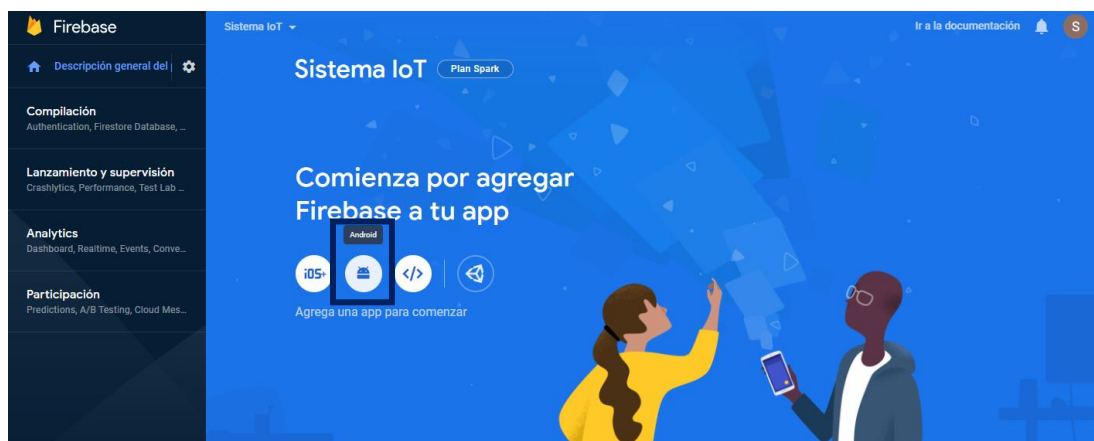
Firebase

Descripción general del |

Compilación
Authentication, Firestore Database, ...

Lanzamiento y supervisión
Crashlytics, Performance, Test Lab ...

Analytics
Dashboard, Realtime, Events, Conve...

Participación
Predictions, A/B Testing, Cloud Mes...

Sistema IoT

Ir a la documentación

S

Sistema IoT Plan Spark

Comienza por agregar Firebase a tu app

Android

iOS+

</>

Agrega una app para comenzar